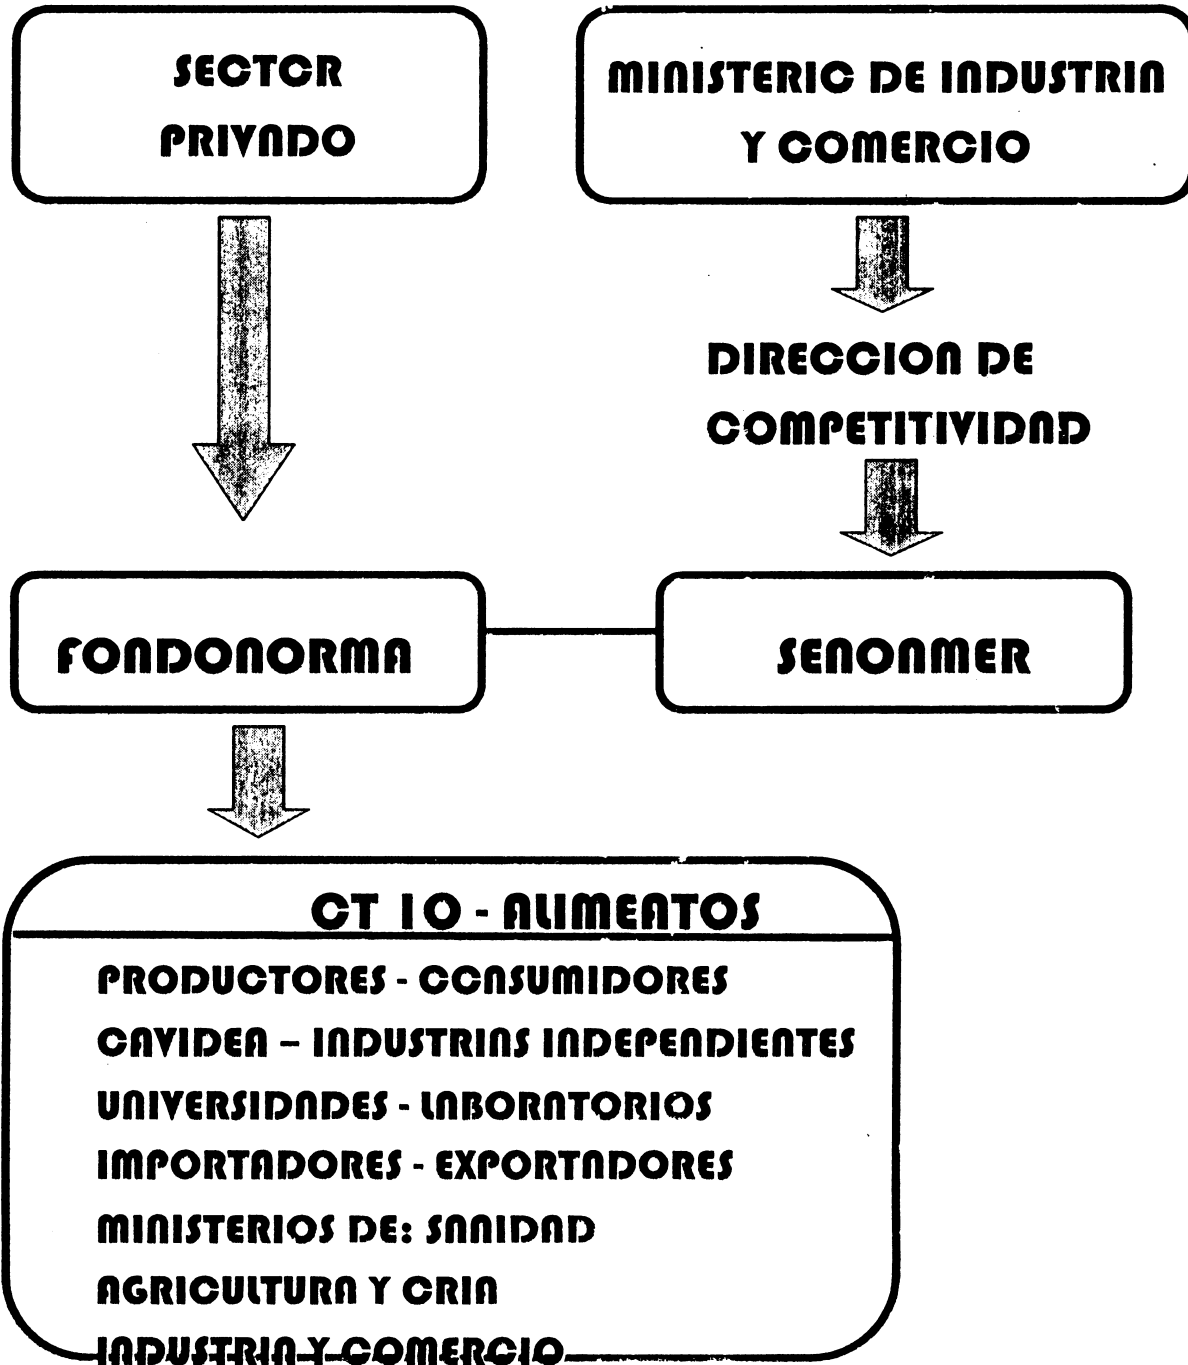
SECTOR PRIVADO

MINISTERIO DE INDUSTRIA Y COMERCIO

DIRECCION DE COMPETITIVIDAD

FONDONORMA

SENORMER

CT 10 - ALIMENTOS

PRODUCTORES - CONSUMIDORES
CAVIDEA – INDUSTRIAS INDEPENDIENTES
UNIVERSIDADES - LABORATORIOS
IMPORTADORES - EXPORTADORES
MINISTERIOS DE: SANIDAD
AGRICULTURA Y CRIA
INDUSTRIA Y COMERCIO